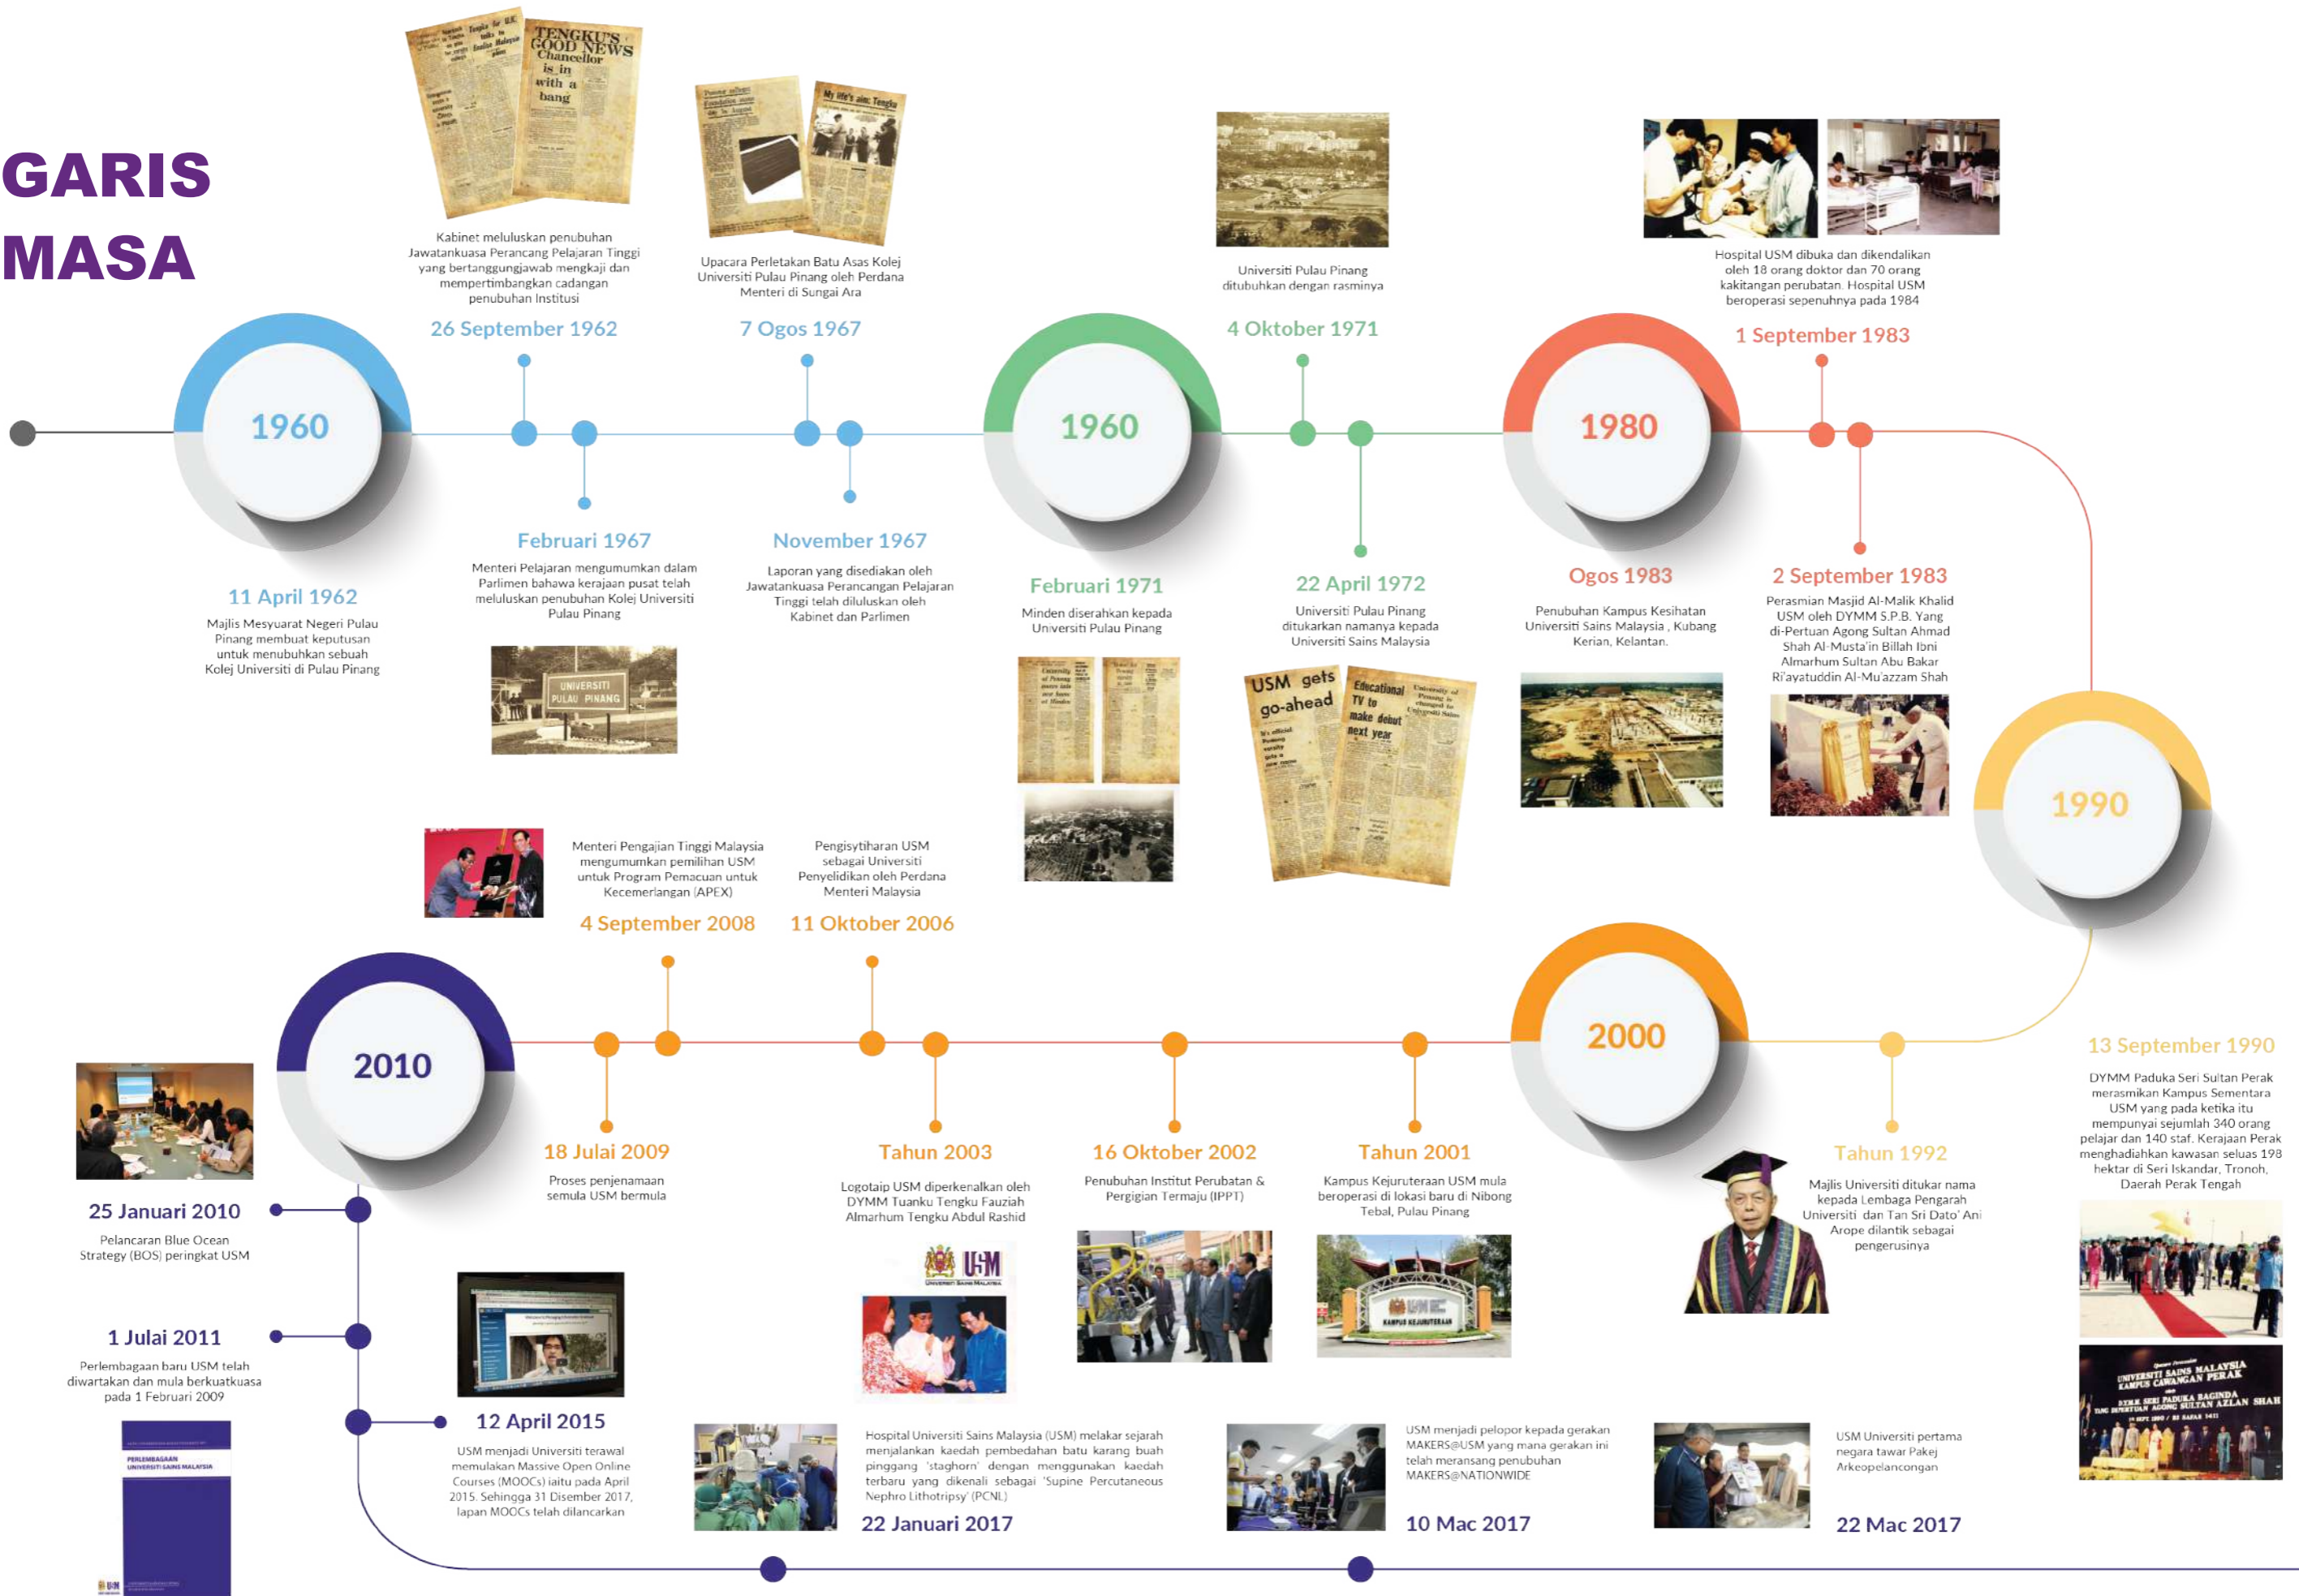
GARIS MASA

1960

26 September 1962
Kabinet meluluskan penubuhan Jawatankuasa Perancang Pelajaran Tinggi yang bertanggungjawab mengkaji dan mempertimbangkan cadangan penubuhan Institusi

7 Ogos 1967
Upacara Perletakan Batu Asas Kolej Universiti Pulau Pinang oleh Perdana Menteri di Sungai Ara

11 April 1962
Majlis Mesyuarat Negeri Pulau Pinang membuat keputusan untuk menubuhkan sebuah Kolej Universiti di Pulau Pinang

Februari 1967
Menteri Pelajaran mengumumkan dalam Parlimen bahawa kerajaan pusat telah meluluskan penubuhan Kolej Universiti Pulau Pinang

November 1967
Laporan yang disediakan oleh Jawatankuasa Perancangan Pelajaran Tinggi telah diluluskan oleh Kabinet dan Parlimen

UNIVERSITI PULAU PINANG

1960

4 Oktober 1971
Universiti Pulau Pinang ditubuhkan dengan rasminya

Februari 1971
Minden diserahkan kepada Universiti Pulau Pinang

22 April 1972
Universiti Pulau Pinang ditukarkan namanya kepada Universiti Sains Malaysia

USM gets go-ahead
Educational TV to make debut next year

1980

1 September 1983
Hospital USM dibuka dan dikendalikan oleh 18 orang doktor dan 70 orang kakitangan perubatan. Hospital USM beroperasi sepenuhnya pada 1984

Ogos 1983
Penubuhan Kampus Kesihatan Universiti Sains Malaysia , Kubang Kerian, Kelantan.

2 September 1983
Perasmian Masjid Al-Malik Khalid USM oleh DYMM S.P.B. Yang di-Pertuan Agong Sultan Ahmad Shah Al-Musta'in Billah Ibni Almarhum Sultan Abu Bakar Ri'ayatuddin Al-Mu'azzam Shah

1990

13 September 1990
DYMM Paduka Seri Sultan Perak merasmikan Kampus Sementara USM yang pada ketika itu mempunyai sejumlah 340 orang pelajar dan 140 staf. Kerajaan Perak menghadiahkan kawasan seluas 198 hektar di Seri Iskandar, Tronoh, Daerah Perak Tengah

UNIVERSITI SAINS MALAYSIA KAMPUS CAWANGAN PERAK

Tahun 1992
Majlis Universiti ditukar nama kepada Lembaga Pengarah Universiti dan Tan Sri Dato' Ani Arope dilantik sebagai pengerusinya

2000

Tahun 2001
Kampus Kejuruteraan USM mula beroperasi di lokasi baru di Nibong Tebal, Pulau Pinang

16 Oktober 2002
Penubuhan Institut Perubatan & Pergigian Termaju (IPPT)

Tahun 2003
Logotaip USM diperkenalkan oleh DYMM Tuanku Tengku Fauziah Almarhum Tengku Abdul Rashid

USM Universiti Sains Malaysia

11 Oktober 2006
Pengisytiharan USM sebagai Universiti Penyelidikan oleh Perdana Menteri Malaysia

4 September 2008
Menteri Pengajian Tinggi Malaysia mengumumkan pemilihan USM untuk Program Pemacuan untuk Kecemerlangan (APEX)

18 Julai 2009
Proses penjenamaan semula USM bermula

2010

25 Januari 2010
Pelancaran Blue Ocean Strategy (BOS) peringkat USM

1 Julai 2011
Perlembagaan baru USM telah diwartakan dan mula berkuatkuasa pada 1 Februari 2009

PERLEMBAGAAN UNIVERSITI SAINS MALAYSIA

12 April 2015
USM menjadi Universiti terawal memulakan Massive Open Online Courses (MOOCs) iaitu pada April 2015. Sehingga 31 Disember 2017, lapan MOOCs telah dilancarkan

Hospital Universiti Sains Malaysia (USM) melakar sejarah menjalankan kaedah pembedahan batu karang buah pinggang 'staghorn' dengan menggunakan kaedah terbaru yang dikenali sebagai 'Supine Percutaneous Nephro Lithotripsy' (PCNL)
22 Januari 2017

USM menjadi pelopor kepada gerakan MAKERS@USM yang mana gerakan ini telah meransang penubuhan MAKERS@NATIONWIDE
10 Mac 2017

USM Universiti pertama negara tawar Pakej Arkeopelancongan
22 Mac 2017